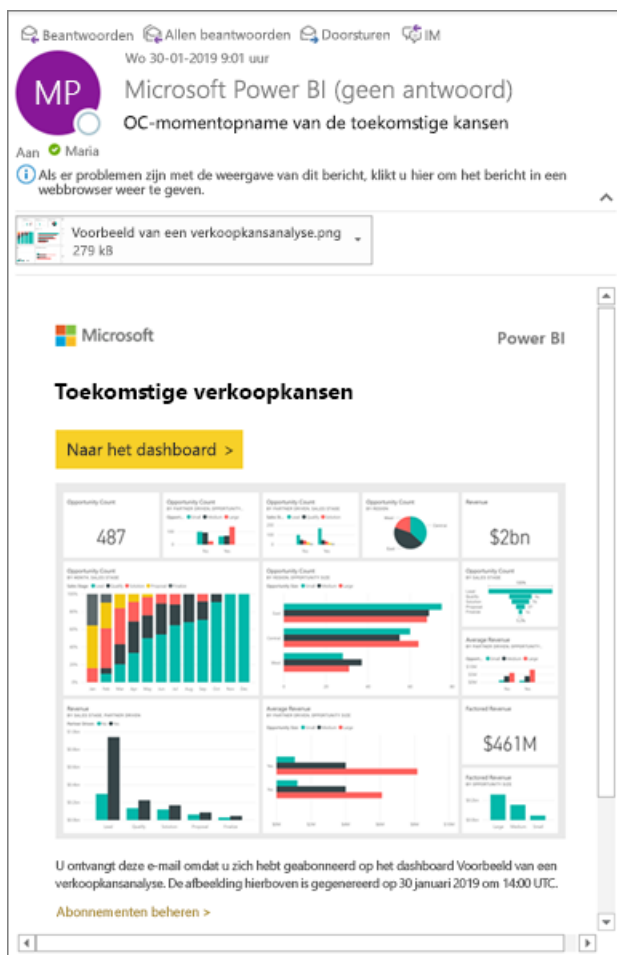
Beantwoorden Allen beantwoorden Doorsturen IM

Wo 30-01-2019 9:01 uur

MP

Microsoft Power BI (geen antwoord)

OC-momentopname van de toekomstige kansen

Aan Maria

Als er problemen zijn met de weergave van dit bericht, klikt u hier om het bericht in een webbrowser weer te geven.

Voorbeeld van een verkoopkansanalyse.png
279 kB

Microsoft

Power BI

Toekomstige verkoopkansen

Naar het dashboard >

Opportunity Count

487

Opportunity Count

Opportunity Count

Opportunity Count

Revenue

$2bn

Opportunity Count

Opportunity Count

Opportunity Count

Average Revenue

Revenue

Average Revenue

Factored Revenue

$461M

Factored Revenue

U ontvangt deze e-mail omdat u zich hebt geabonneerd op het dashboard Voorbeeld van een verkoopkansanalyse. De afbeelding hierboven is gegenereerd op 30 januari 2019 om 14:00 UTC.

Abonnementen beheren >